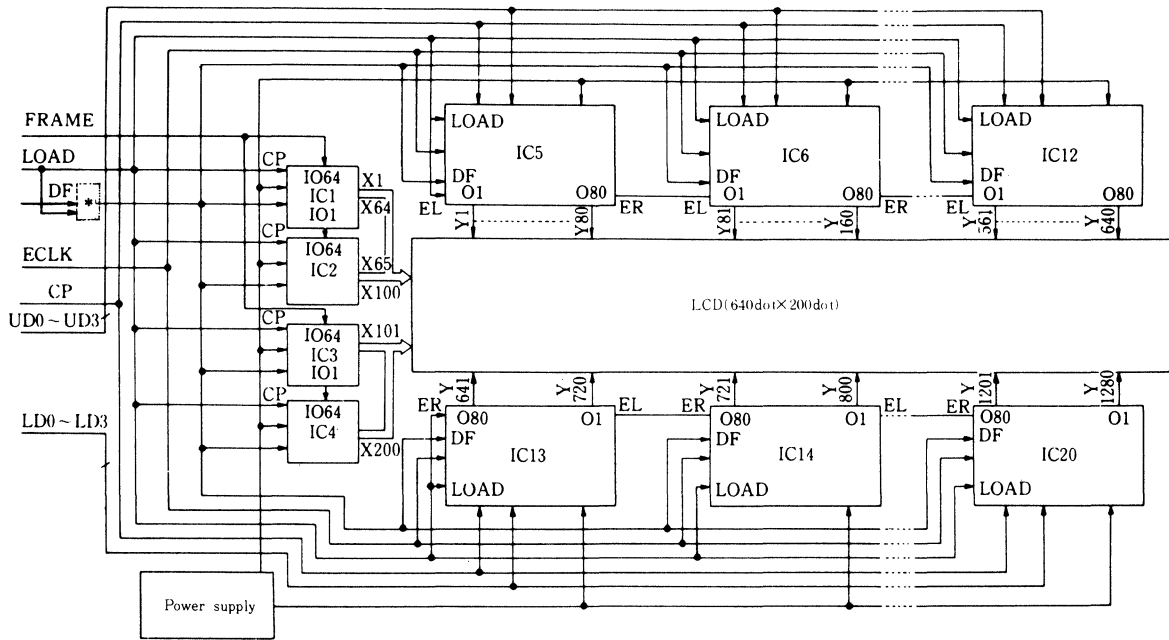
FRAME
LOAD
DF
*
ECLK
CP
UD0 ~ UD3
LD0 ~ LD3
CP
IO64
IC1
IO1
X1
X64
CP
IO64
IC2
X65
X100
CP
IO64
IC3
IO1
X101
CP
IO64
IC4
X200
LOAD
IC5
DF
O1
O80
EL
ER
Y1
Y80
LOAD
IC6
DF
O1
O80
EL
ER
Y81
Y160
LOAD
IC12
DF
O1
O80
EL
Y561
Y640
LCD(640dot×200dot)
Y641
Y720
ER
O80
O1
EL
DF
IC13
LOAD
Y721
Y800
ER
O80
O1
EL
DF
IC14
LOAD
Y1201
Y1280
ER
O80
O1
DF
IC20
LOAD
Power supply